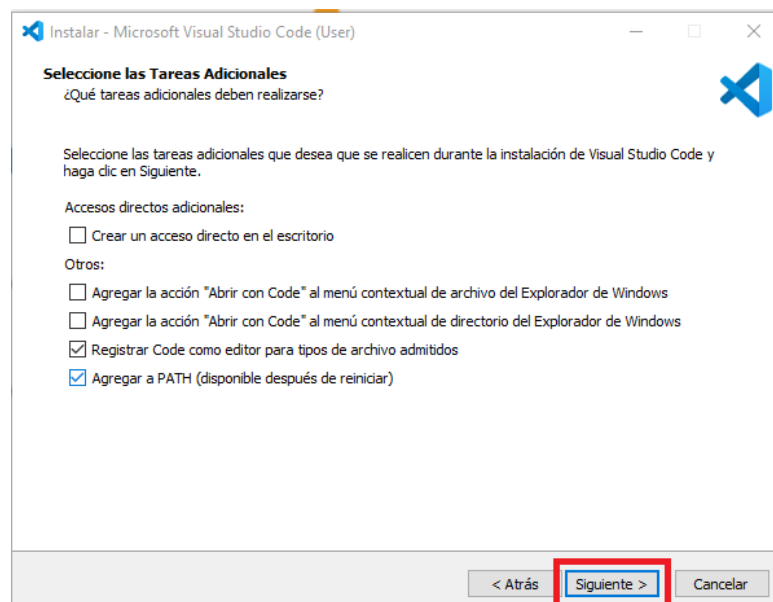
Instalar - Microsoft Visual Studio Code (User)

Seleccione las Tareas Adicionales
¿Qué tareas adicionales deben realizarse?

Seleccione las tareas adicionales que desea que se realicen durante la instalación de Visual Studio Code y haga clic en Siguiente.

Accesos directos adicionales:

Crear un acceso directo en el escritorio

Otros:

Agregar la acción "Abrir con Code" al menú contextual de archivo del Explorador de Windows

Agregar la acción "Abrir con Code" al menú contextual de directorio del Explorador de Windows

Registrar Code como editor para tipos de archivo admitidos

Agregar a PATH (disponible después de reiniciar)

< Atrás Siguiente > Cancelar